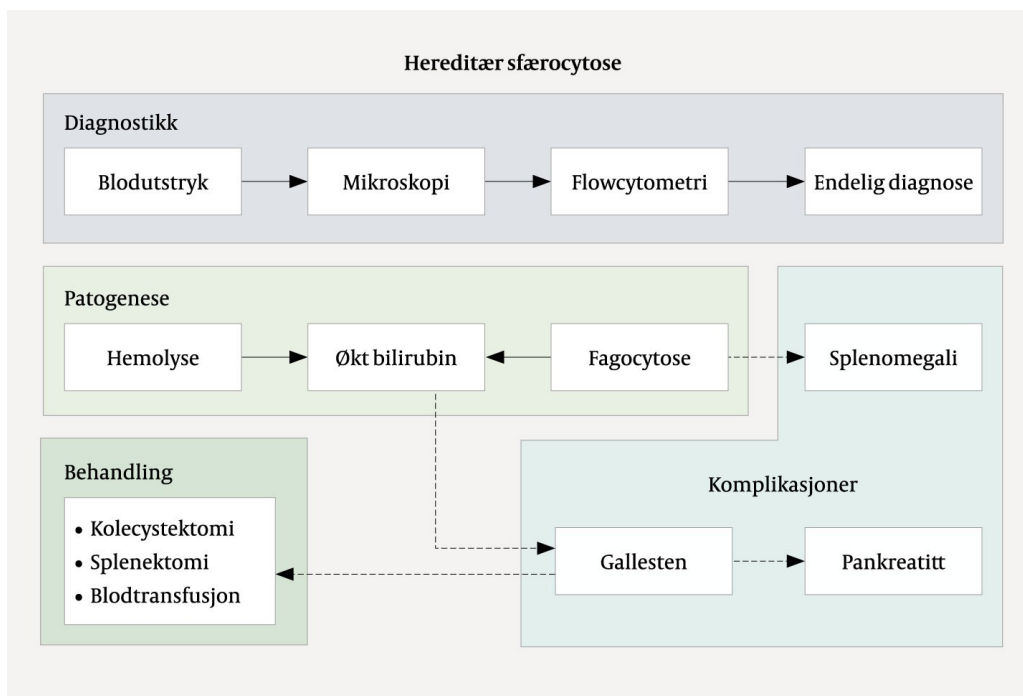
Hereditær sfærocytose

Diagnostikk

Blodutstryk

Mikroskopi

Flowcytometri

Endelig diagnose

Patogenese

Hemolyse

Økt bilirubin

Fagocytose

Splenomegali

Behandling

• Kolecystektomi
• Splenektomi
• Blodtransfusjon

Komplikasjoner

Gallesten

Pankreatitt